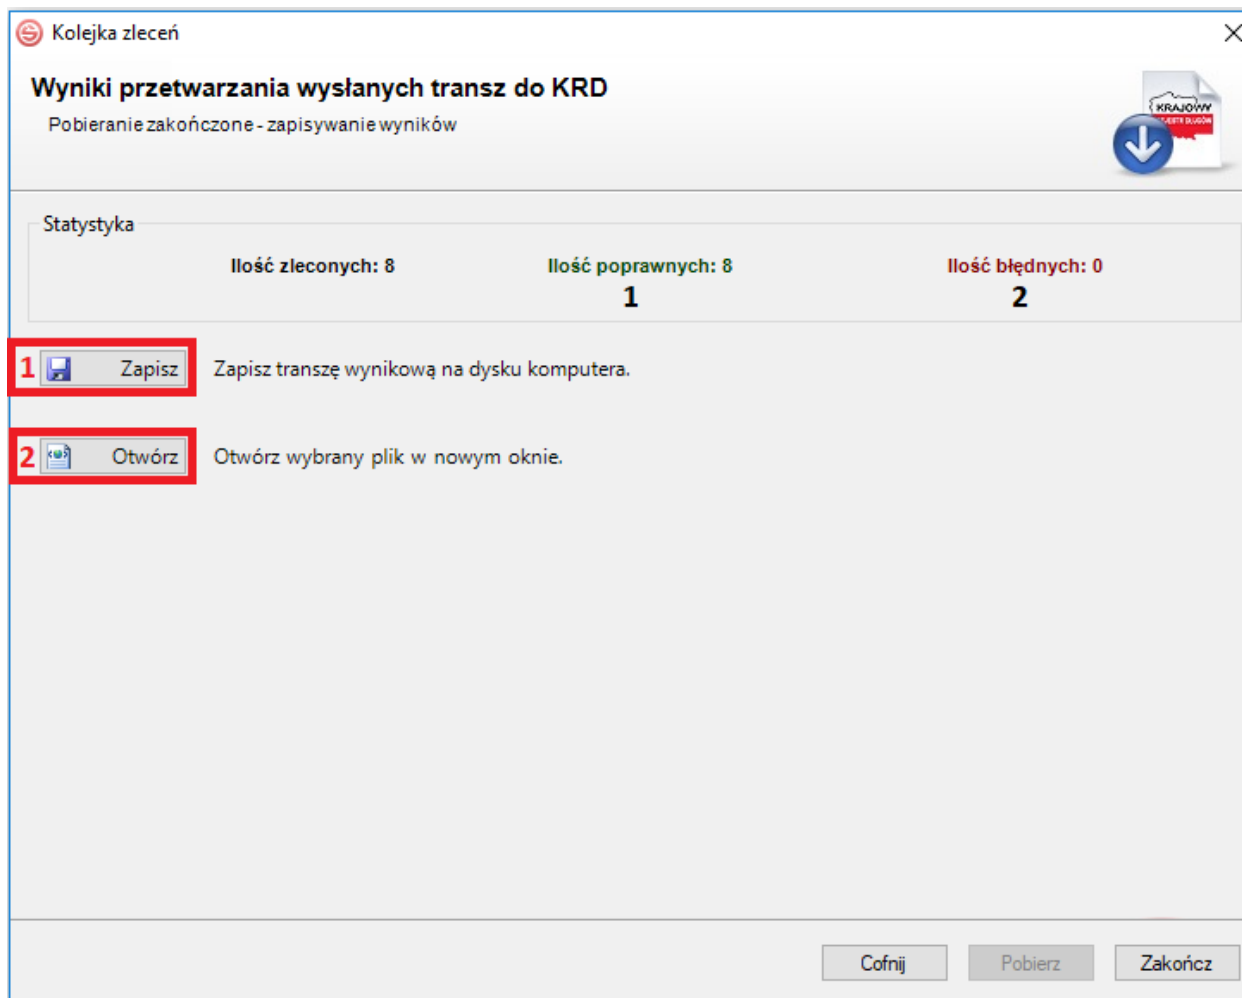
Kolejka zleceń

Wyniki przetwarzania wysłanych transz do KRD

Pobieranie zakończone - zapisywanie wyników

KRAJOWY

Statystyka

Ilość zleconych: 8

Ilość poprawnych: 8

1

Ilość błędnych: 0

2

1 Zapisz Zapisz transzę wynikową na dysku komputera.

2 Otwórz Otwórz wybrany plik w nowym oknie.

Cofnij Pobierz Zakończ